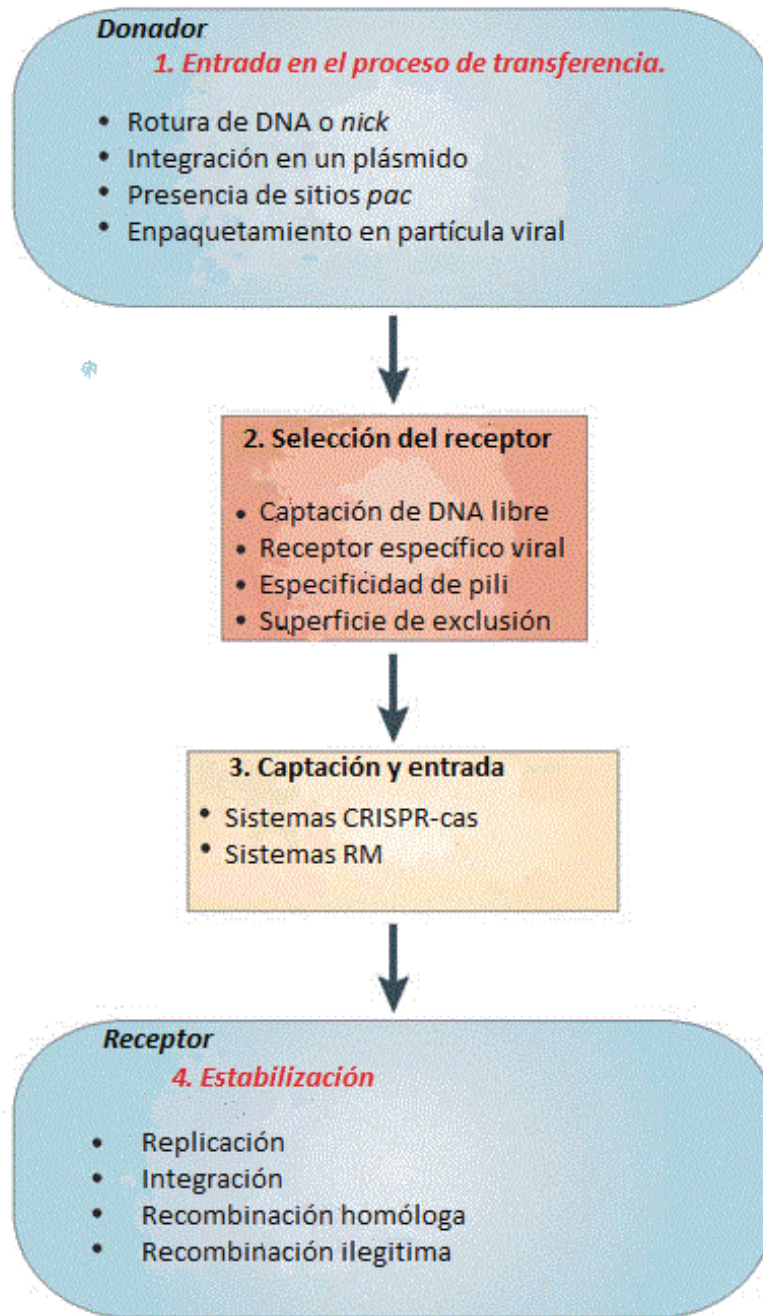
Donador
1. Entrada en el proceso de transferencia.

• Rotura de DNA o nick
• Integración en un plásmido
• Presencia de sitios pac
• Enpaquetamiento en partícula viral

2. Selección del receptor

• Captación de DNA libre
• Receptor específico viral
• Especificidad de pili
• Superficie de exclusión

3. Captación y entrada

• Sistemas CRISPR-cas
• Sistemas RM

Receptor
4. Estabilización

• Replicación
• Integración
• Recombinación homóloga
• Recombinación ilegitima